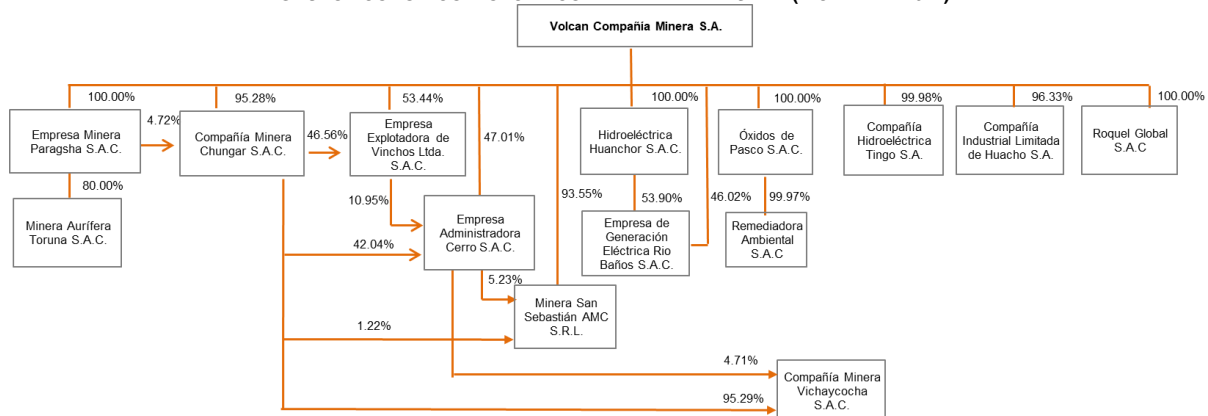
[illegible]

Volcan Compañía Minera S.A.

100.00%

Empresa Minera Paragsha S.A.C.

4.72%

80.00%

Minera Aurífera Toruna S.A.C.

95.28%

Compañía Minera Chungar S.A.C.

46.56%

53.44%

Empresa Explotadora de Vinchos Ltda. S.A.C.

47.01%

10.95%

Empresa Administradora Cerro S.A.C.

42.04%

5.23%

93.55%

Minera San Sebastián AMC S.R.L.

1.22%

100.00%

Hidroeléctrica Huanchor S.A.C.

53.90%

Empresa de Generación Eléctrica Rio Baños S.A.C.

46.02%

100.00%

Óxidos de Pasco S.A.C.

99.97%

Remediadora Ambiental S.A.C

99.98%

Compañía Hidroeléctrica Tingo S.A.

96.33%

Compañía Industrial Limitada de Huacho S.A.

100.00%

Roquel Global S.A.C

4.71%

Compañía Minera Vichaycocha S.A.C.

95.29%